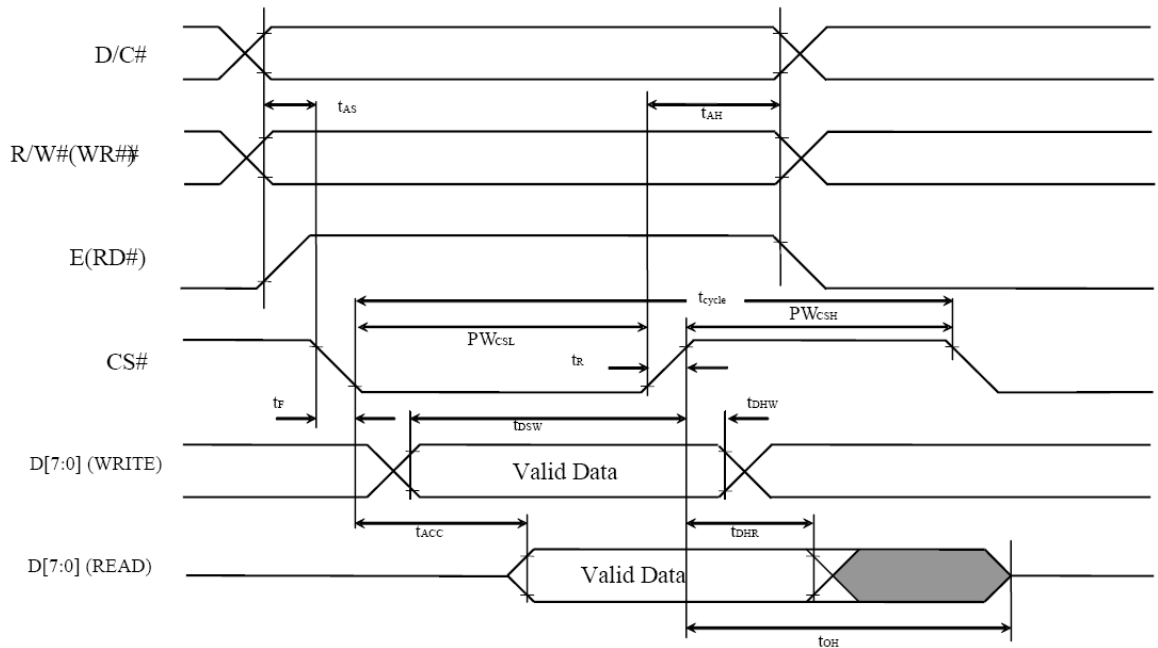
D/C#

$t_{AS}$

$t_{AH}$

R/W#(WR#)

E(RD#)

$t_{cycle}$

$PW_{CSL}$

$PW_{CSH}$

CS#

$t_R$

$t_F$

$t_{DSW}$

$t_{DHW}$

D[7:0] (WRITE)

Valid Data

$t_{ACC}$

$t_{DHR}$

D[7:0] (READ)

Valid Data

$t_{OH}$